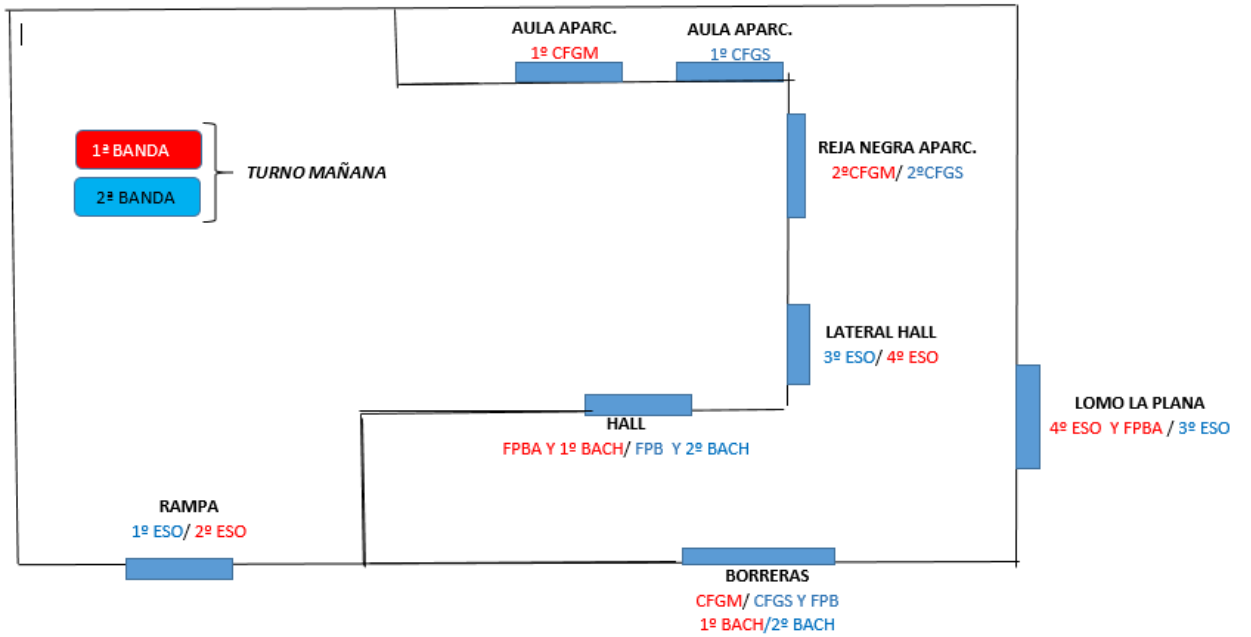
AULA APARC.
1º CFGM

AULA APARC.
1º CFGS

1ª BANDA
2ª BANDA
TURNO MAÑANA

REJA NEGRA APARC.
2ºCFGM/ 2ºCFGS

LATERAL HALL
3º ESO/ 4º ESO

HALL
FPBA Y 1º BACH/ FPB Y 2º BACH

LOMO LA PLANA
4º ESO Y FPBA / 3º ESO

RAMPA
1º ESO/ 2º ESO

BORRERAS
CFGM/ CFGS Y FPB
1º BACH/2º BACH